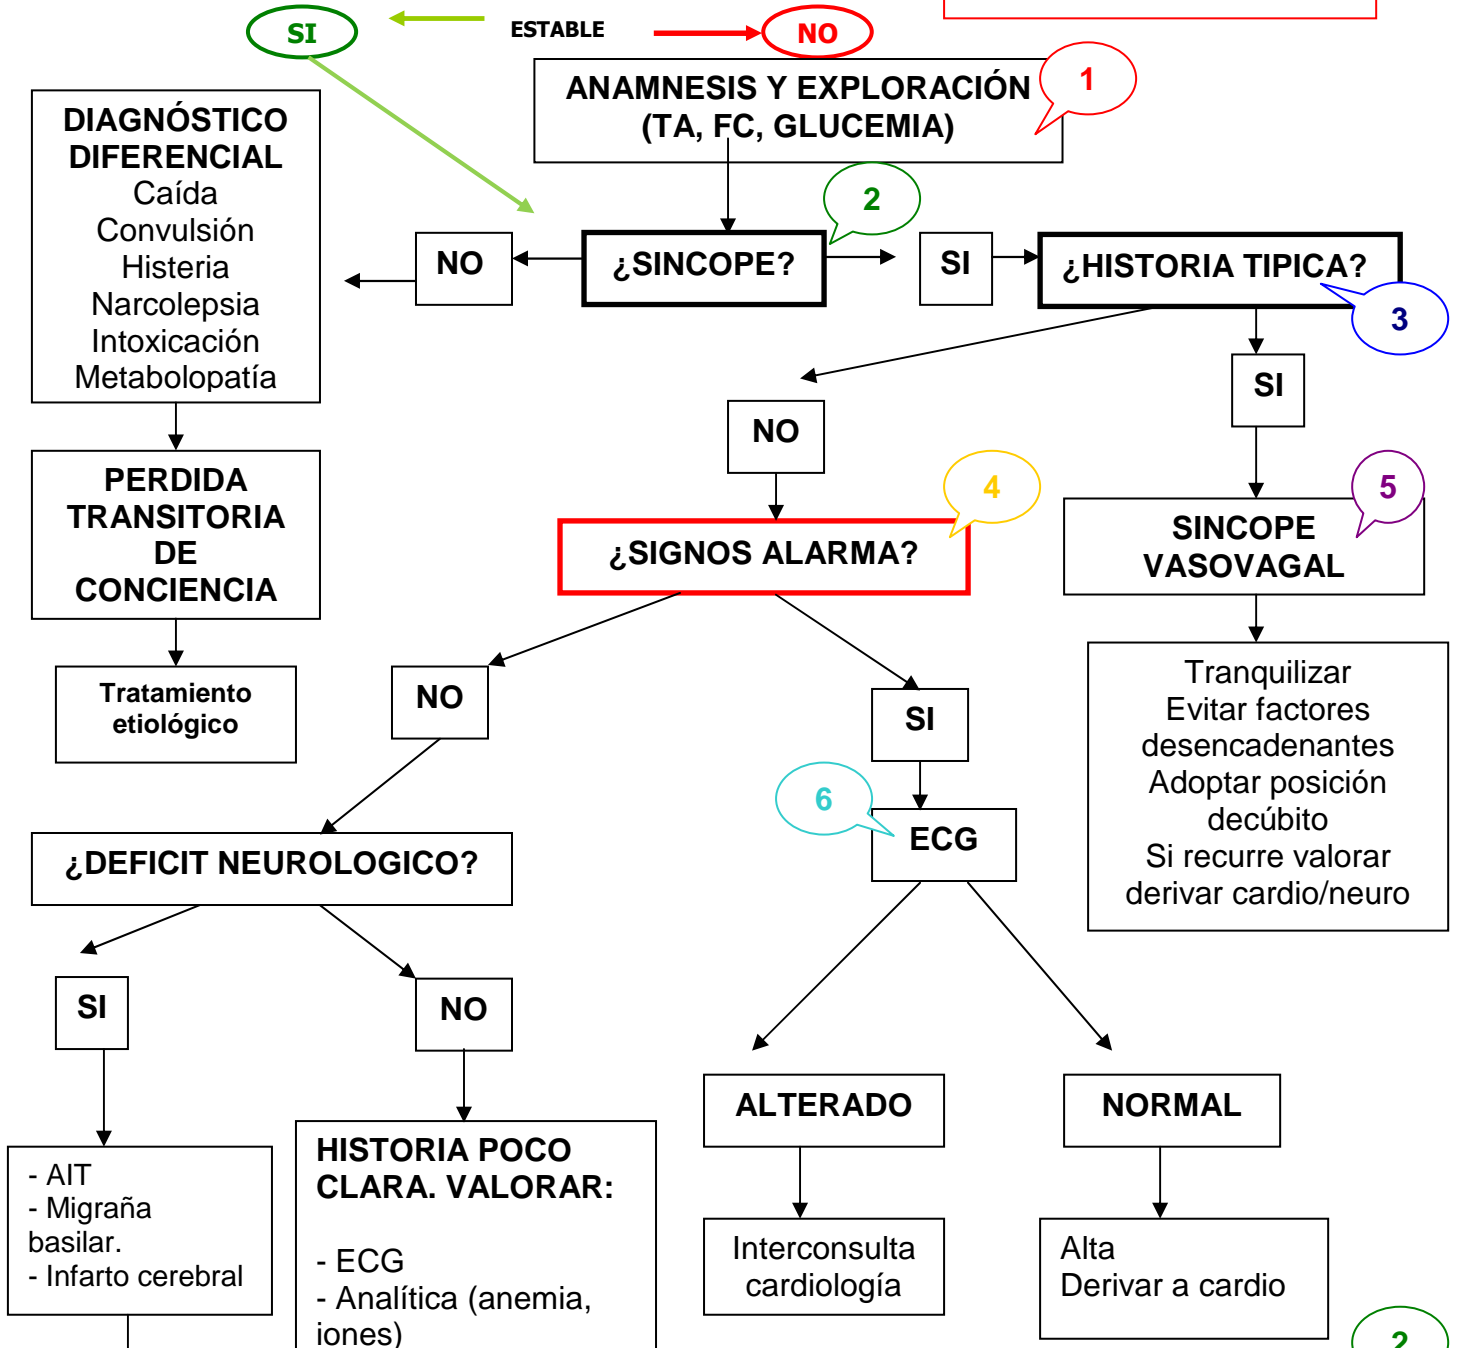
SI ESTABLE NO

ANAMNESIS Y EXPLORACIÓN (TA, FC, GLUCEMIA)

1

DIAGNÓSTICO DIFERENCIAL
Caída
Convulsión
Histeria
Narcolepsia
Intoxicación
Metabolopatía

NO

¿SINCOPE?

2

SI

¿HISTORIA TIPICA?

3

NO

SI

PERDIDA TRANSITORIA DE CONCIENCIA

4

¿SIGNOS ALARMA?

5

SINCOPE VASOVAGAL

Tratamiento etiológico

NO

SI

Tranquilizar
Evitar factores desencadenantes
Adoptar posición decúbito
Si recurre valorar derivar cardio/neuro

6

ECG

¿DEFICIT NEUROLOGICO?

SI

NO

ALTERADO

NORMAL

- AIT
- Migraña basilar.
- Infarto cerebral

HISTORIA POCO CLARA. VALORAR:

- ECG
- Analítica (anemia, iones)

Interconsulta cardiología

Alta
Derivar a cardio

2